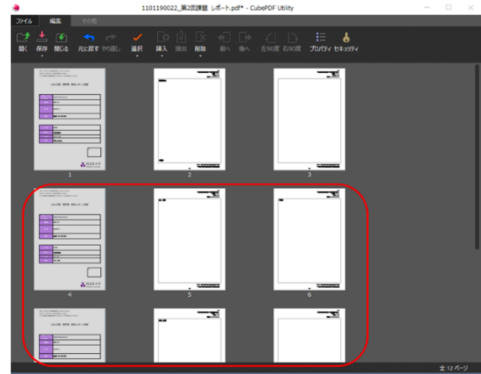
1101190022_第2回課題 レポート.pdf* - CubePDF Utility

ファイル 編集 その他

開く 保存 閉じる 元に戻す やり直し 選択 挿入 抽出 削除 前へ 後へ 左90度 右90度 プロパティ セキュリティ

1 2 3

4 5 6

全 12 ページ